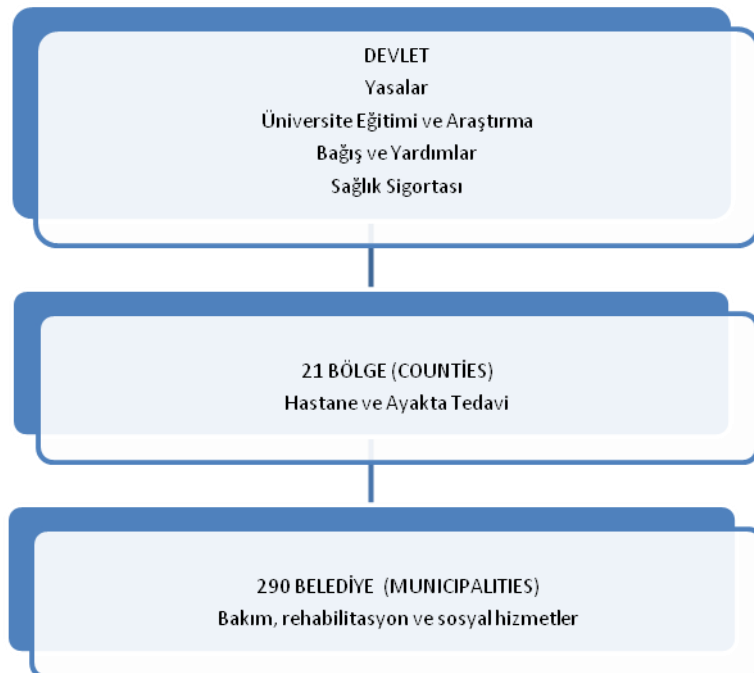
DEVLET
Yasalar
Üniversite Eğitimi ve Araştırma
Bağış ve Yardımlar
Sağlık Sigortası

21 BÖLGE (COUNTİES)
Hastane ve Ayakta Tedavi

290 BELEDİYE (MUNICIPALITIES)
Bakım, rehabilitasyon ve sosyal hizmetler